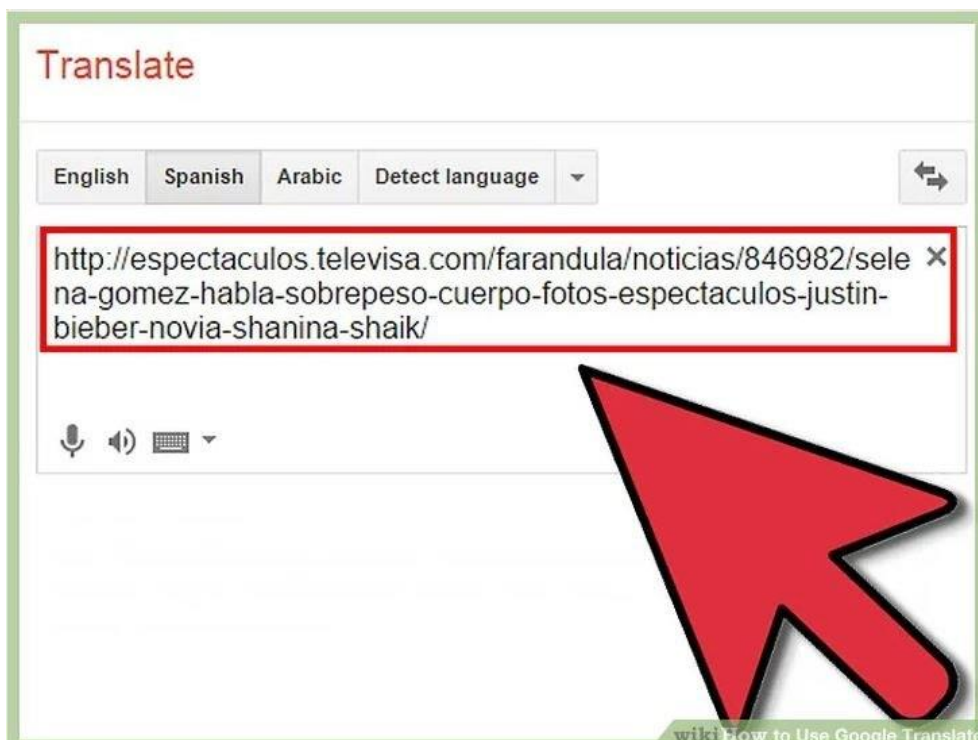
Translate

English Spanish Arabic Detect language

http://espectaculos.televisa.com/farandula/noticias/846982/selena-gomez-habla-sobrepeso-cuerpo-fotos-espectaculos-justin-bieber-novia-shanina-shaik/ ×

wikiHow to Use Google Translate